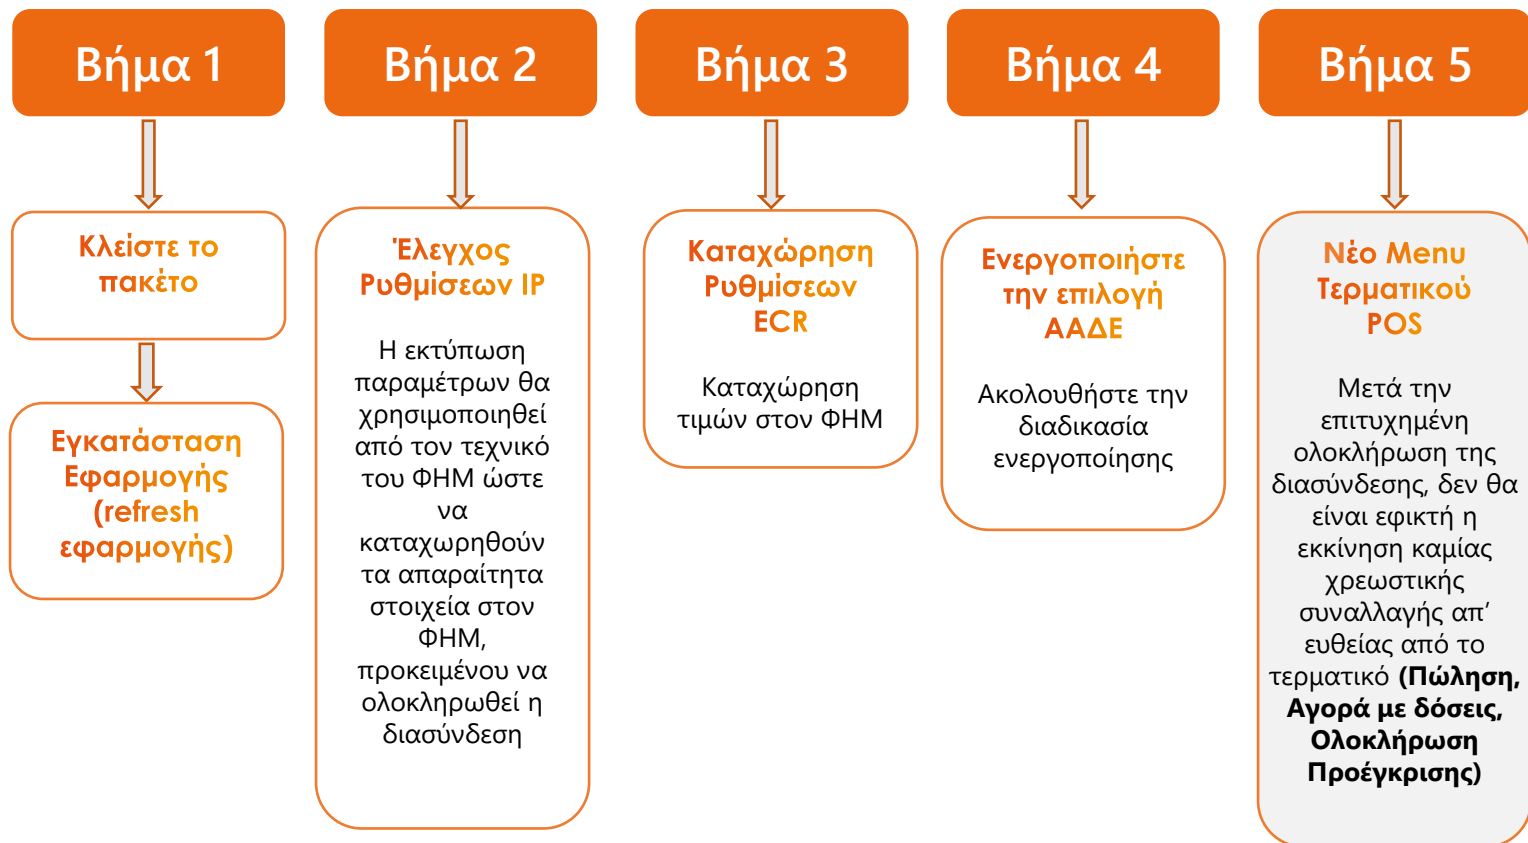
Βήμα 1

Κλείστε το πακέτο

Εγκατάσταση Εφαρμογής (refresh εφαρμογής)

Βήμα 2

Έλεγχος Ρυθμίσεων IP

Η εκτύπωση παραμέτρων θα χρησιμοποιηθεί από τον τεχνικό του ΦΗΜ ώστε να καταχωρηθούν τα απαραίτητα στοιχεία στον ΦΗΜ, προκειμένου να ολοκληρωθεί η διασύνδεση

Βήμα 3

Καταχώρηση Ρυθμίσεων ECR

Καταχώρηση τιμών στον ΦΗΜ

Βήμα 4

Ενεργοποιήστε την επιλογή ΑΑΔΕ

Ακολουθήστε την διαδικασία ενεργοποίησης

Βήμα 5

Νέο Menu Τερματικού POS

Μετά την επιτυχημένη ολοκλήρωση της διασύνδεσης, δεν θα είναι εφικτή η εκκίνηση καμίας χρεωστικής συναλλαγής απ' ευθείας από το τερματικό **(Πώληση, Αγορά με δόσεις, Ολοκλήρωση Προέγκρισης)**